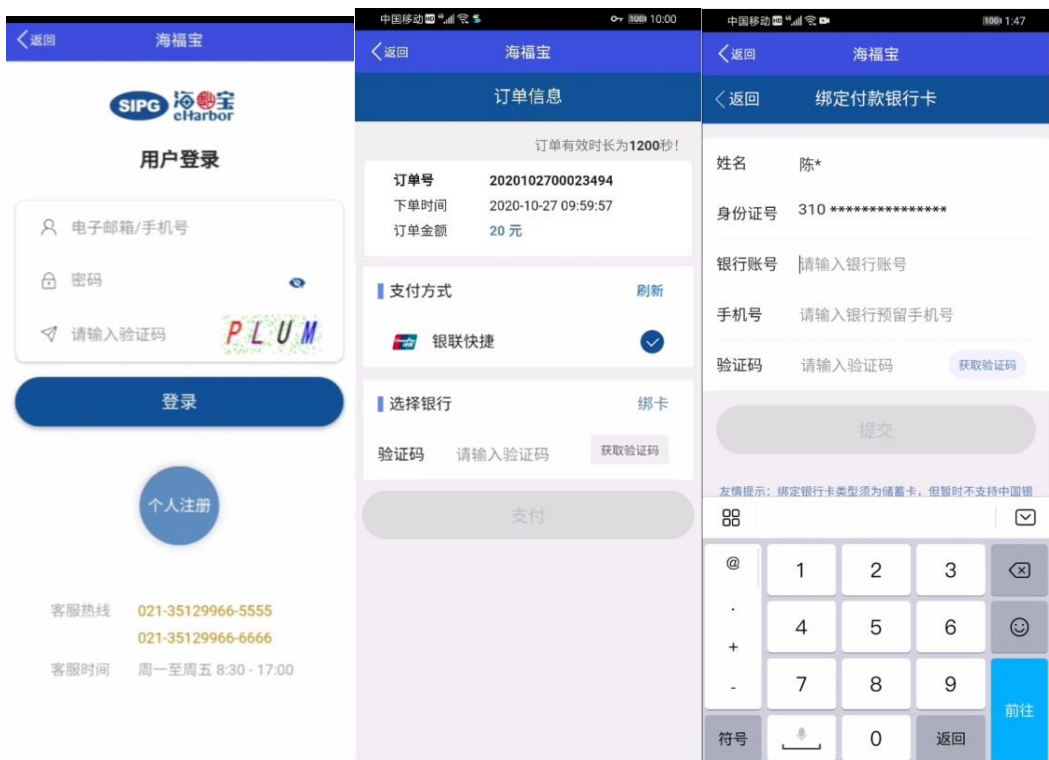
<返回 海福宝

SIPG 海福宝 eHarbor

用户登录

电子邮箱/手机号

密码

请输入验证码 PLUM

登录

个人注册

客服热线 021-35129966-5555
021-35129966-6666

客服时间 周一至周五 8:30 - 17:00

中国移动 10:00

<返回 海福宝

订单信息

订单有效时长为1200秒!

订单号 2020102700023494
下单时间 2020-10-27 09:59:57
订单金额 20 元

支付方式 刷新

银联快捷

选择银行 绑卡

验证码 请输入验证码 获取验证码

支付

中国移动 1:47

<返回 海福宝

<返回 绑定付款银行卡

姓名 陈*

身份证号 310 **************

银行账号 请输入银行账号

手机号 请输入银行预留手机号

验证码 请输入验证码 获取验证码

提交

友情提示：绑定银行卡类型须为储蓄卡，但暂时不支持中国银

@ 1 2 3
. 4 5 6
+
- 7 8 9 前往
符号 0 返回